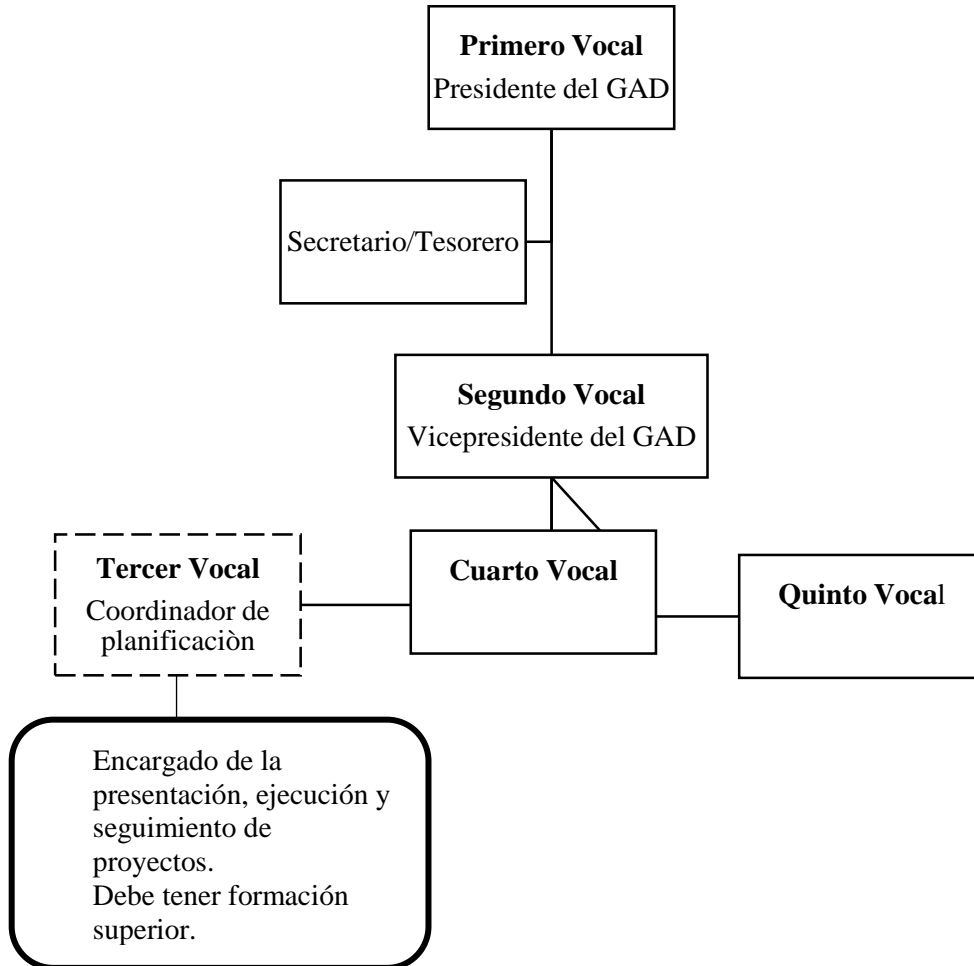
**Primero Vocal**
Presidente del GAD

Secretario/Tesorero

**Segundo Vocal**
Vicepresidente del GAD

**Tercer Vocal**
Coordinador de planificaciòn

**Cuarto Vocal**

**Quinto Vocal**

Encargado de la presentación, ejecución y seguimiento de proyectos.
Debe tener formación superior.